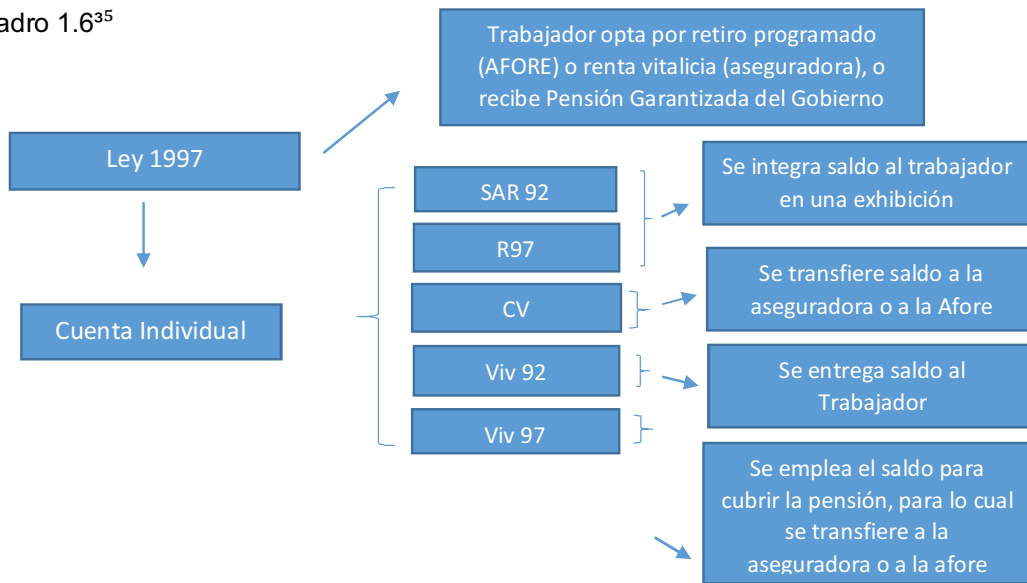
adro 1.6³⁵

Trabajador opta por retiro programado (AFORE) o renta vitalicia (aseguradora), o recibe Pensión Garantizada del Gobierno

Ley 1997

Cuenta Individual

SAR 92

R97

CV

Viv 92

Viv 97

Se integra saldo al trabajador en una exhibición

Se transfiere saldo a la aseguradora o a la Afore

Se entrega saldo al Trabajador

Se emplea el saldo para cubrir la pensión, para lo cual se transfiere a la aseguradora o a la afore